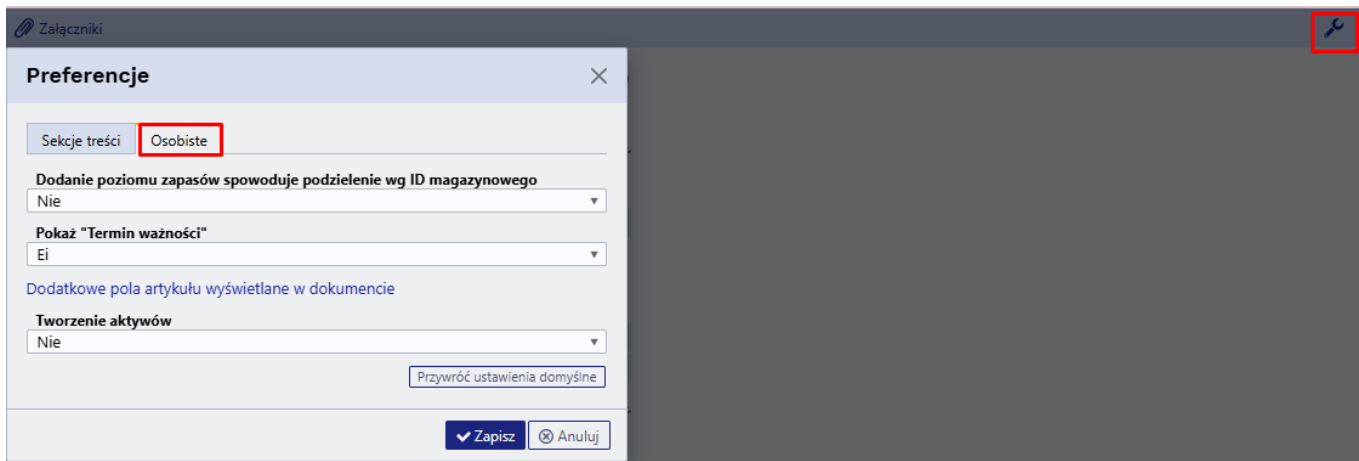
Załączniki

Preferencje

Sekcje treści
Osobiste

Dodanie poziomu zapasów spowoduje podzielenie wg ID magazynowego
Nie

Pokaż "Termin ważności"
Ei

Dodatkowe pola artykułu wyświetlane w dokumencie

Tworzenie aktywów
Nie

Przywróć ustawienia domyślne

Zapisz
Anuluj